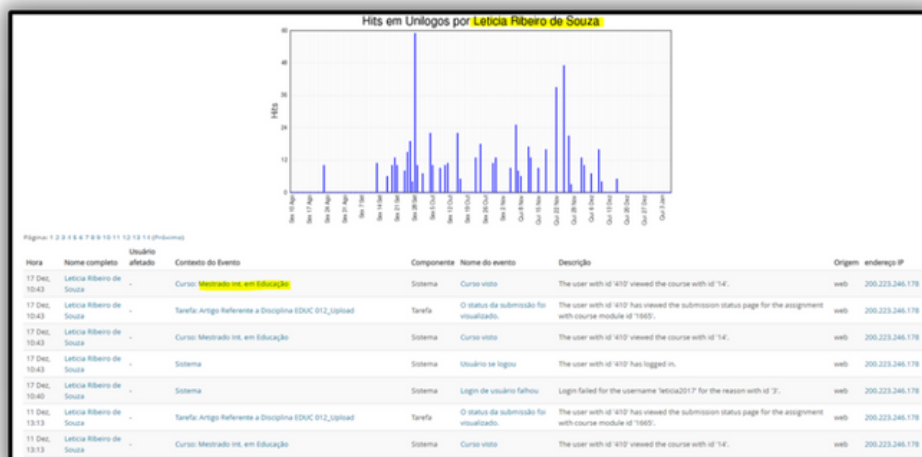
Hits em Unilogos por Leticia Ribeiro de Souza

Hits

60
48
36
24
12
0

Seg 10 Ago
Seg 17 Ago
Seg 24 Ago
Seg 31 Ago
Seg 7 Set
Seg 14 Set
Seg 21 Set
Seg 28 Set
Seg 5 Out
Seg 12 Out
Seg 19 Out
Seg 26 Out
Seg 2 Nov
Qui 9 Nov
Qui 15 Nov
Qui 22 Nov
Qui 29 Nov
Qui 6 Dez
Qui 13 Dez
Qui 20 Dez
Qui 27 Dez
Seg 3 Jan

Página: 1 2 3 4 5 6 7 8 9 10 11 12 13 14 (Próximo)

| Hora | Nome completo | Usuário afetado | Contexto do Evento | Componente | Nome do evento | Descrição | Origem | endereço IP |
|---|---|---|---|---|---|---|---|---|
| 17 Dez, 10:43 | Leticia Ribeiro de Souza | - | Curso: Mestrado Int. em Educação | Sistema | Curso visto | The user with id '410' viewed the course with id '14'. | web | 200.223.246.178 |
| 17 Dez, 10:43 | Leticia Ribeiro de Souza | - | Tarefa: Artigo Referente a Disciplina EDUC 012_Upload | Tarefa | O status da submissão foi visualizado. | The user with id '410' has viewed the submission status page for the assignment with course module id '1665'. | web | 200.223.246.178 |
| 17 Dez, 10:43 | Leticia Ribeiro de Souza | - | Curso: Mestrado Int. em Educação | Sistema | Curso visto | The user with id '410' viewed the course with id '14'. | web | 200.223.246.178 |
| 17 Dez, 10:42 | Leticia Ribeiro de Souza | - | Sistema | Sistema | Usuário se logou | The user with id '410' has logged in. | web | 200.223.246.178 |
| 17 Dez, 10:40 | Leticia Ribeiro de Souza | - | Sistema | Sistema | Login de usuário falhou | Login failed for the username 'leticia2017' for the reason with id '3'. | web | 200.223.246.178 |
| 11 Dez, 13:13 | Leticia Ribeiro de Souza | - | Tarefa: Artigo Referente a Disciplina EDUC 012_Upload | Tarefa | O status da submissão foi visualizado. | The user with id '410' has viewed the submission status page for the assignment with course module id '1665'. | web | 200.223.246.178 |
| 11 Dez, 13:13 | Leticia Ribeiro de Souza | - | Curso: Mestrado Int. em Educação | Sistema | Curso visto | The user with id '410' viewed the course with id '14'. | web | 200.223.246.178 |